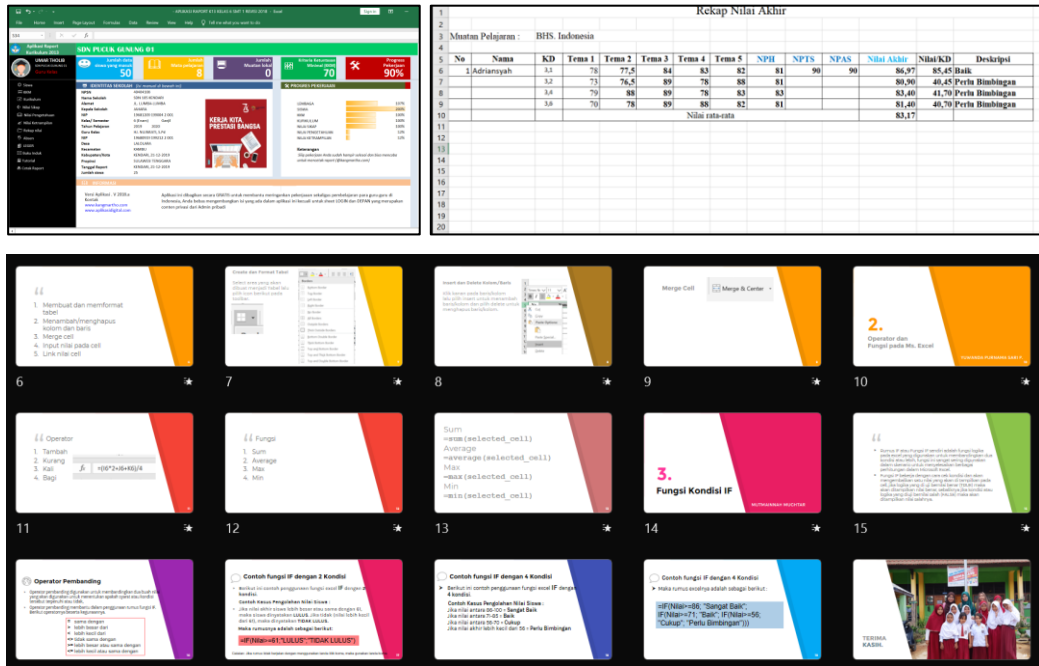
Aplikasi Report Kurikulum 2013

SDN PUCUK GUNUNG 01

UMAR THOLIB

Jumlah data siswa yang masuk 50

Jumlah Mata pelajaran 8

Jumlah Muatan lokal 0

Kriteria Ketuntasan Minimal (KKM) 70

Progress Pelaporan 90%

IDENTITAS SEKOLAH

PROGRESS PENGERJAAN

KERJA KITA PRESTASI BANGSA

Rekap Nilai Akhir

Muatan Pelajaran : BHS. Indonesia

| No | Nama | KD | Tema 1 | Tema 2 | Tema 3 | Tema 4 | Tema 5 | NPH | NPTS | NPAS | Nilai Akhir | Nilai/KD | Deskripsi |
|---|---|---|---|---|---|---|---|---|---|---|---|---|---|
| 1 | Adriansyah | 3,1 | 78 | 77,5 | 84 | 83 | 82 | 81 | 90 | 90 | 86,97 | 85,45 | Baik |
| | | 3,2 | 73 | 76,5 | 89 | 78 | 88 | 81 | | | 80,90 | 40,45 | Perlu Bimbingan |
| | | 3,4 | 79 | 88 | 89 | 78 | 83 | 83 | | | 83,40 | 41,70 | Perlu Bimbingan |
| | | 3,6 | 70 | 78 | 89 | 88 | 82 | 81 | | | 81,40 | 40,70 | Perlu Bimbingan |
| | | | | | | Nilai rata-rata | | | | | 83,17 | | |

1. Membuat dan memformat tabel
2. Menambah/menghapus kolom dan baris
3. Merge cell
4. Input nilai pada cell
5. Link nilai cell

6

Create dan Format Tabel

7

Insert dan Delete Kolom/Baris

8

Merge Cell

Merge & Center

9

2.

Operator dan Fungsi pada Ms. Excel

10

Operator
1. Tambah
2. Kurang
3. Kali
4. Bagi

=(66*2+8+60)/4

11

Fungsi
1. Sum
2. Average
3. Max
4. Min

12

Sum
=sum(selected_cell)
Average
=average(selected_cell)
Max
=max(selected_cell)
Min
=min(selected_cell)

13

3.

Fungsi Kondisi IF

14

15

Operator Pembanding

Contoh fungsi IF dengan 2 Kondisi

=IF(Nilai>=61;"LULUS";"TIDAK LULUS")

Contoh fungsi IF dengan 4 Kondisi

Contoh Kasus Pengolahan Nilai Siswa :
Jika nilai antara 86-100 = Sangat Baik
Jika nilai antara 71-85 = Baik
Jika nilai antara 56-70 = Cukup
Jika nilai akhir lebih kecil dari 56 = Perlu Bimbingan

Contoh fungsi IF dengan 4 Kondisi

Maka rumus excelnya adalah sebagai berikut :

=IF(Nilai>=86; "Sangat Baik"; IF(Nilai>=71; "Baik"; IF(Nilai>=56; "Cukup"; "Perlu Bimbingan")))

TERIMA KASIH.